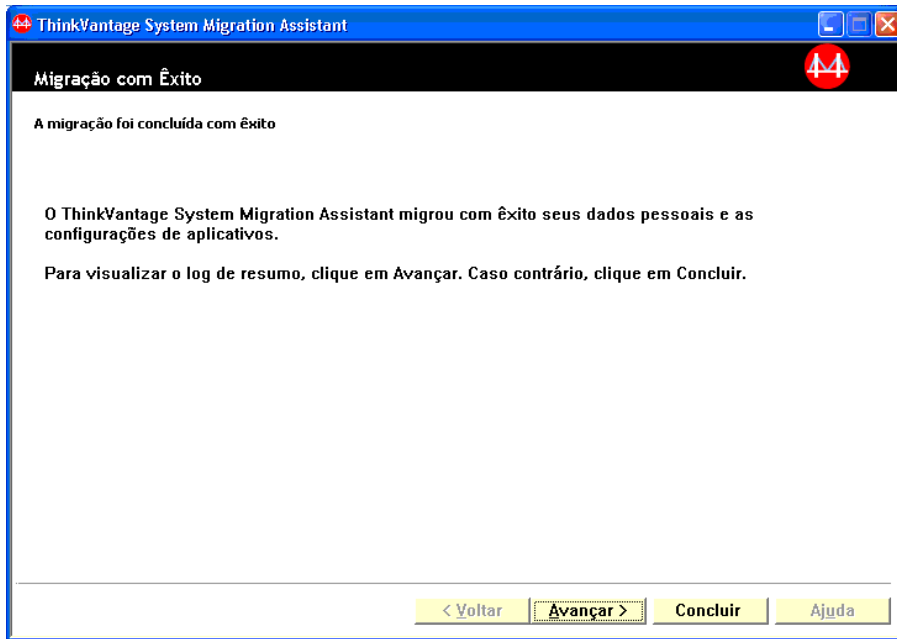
ThinkVantage System Migration Assistant

Migração com Êxito

A migração foi concluída com êxito

O ThinkVantage System Migration Assistant migrou com êxito seus dados pessoais e as configurações de aplicativos.

Para visualizar o log de resumo, clique em Avançar. Caso contrário, clique em Concluir.

< Voltar | Avançar > | Concluir | Ajuda